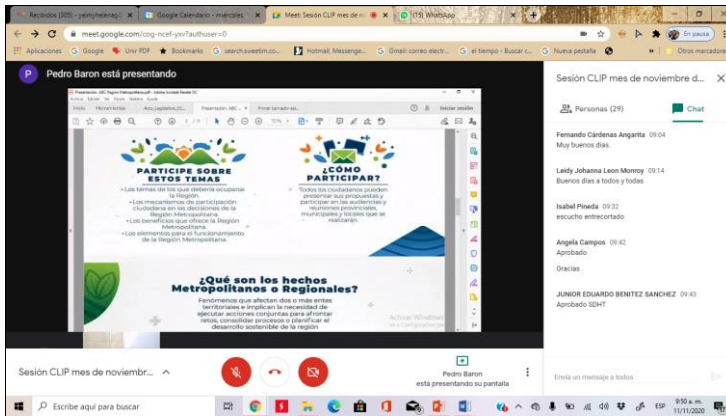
Recibidos (305) - jeimyhelena@ ×
Google Calendario - miércoles ×
Meet: Sesión CLIP mes de n ×
(15) WhatsApp ×

meet.google.com/coq-ncef-yxv?authuser=0

Aplicaciones  Google  Univ PDF  Bookmarks  search.sweetim.co...  Hotmail, Messenge...  Gmail: correo electr...  el tiempo - Buscar c...  Nueva pestaña  Otros marcadores

En pausa

P Pedro Baron está presentando

Inicio  Herramientas  Arco_Jugadores...  Presentación_ABC_...  Primer borrador est...  Iniciar sesión

PARTICIPE SOBRE ESTOS TEMAS

• Los temas de los que debería ocuparse la Región.
• Los mecanismos de participación ciudadana en las decisiones de la Región Metropolitana.
• Los beneficios que ofrece la Región Metropolitana.
• Los elementos para el funcionamiento de la Región Metropolitana.

¿CÓMO PARTICIPAR?

Todos los ciudadanos pueden presentar sus propuestas y participar en las audiencias y reuniones provinciales, municipales y locales que se realizarán.

¿Qué son los hechos Metropolitanos o Regionales?

Fenómenos que afectan dos o más entes territoriales e implican la necesidad de ejecutar acciones conjuntas para afrontar retos, consolidar procesos o planificar el desarrollo sostenible de la región

Activar Windows

Sesión CLIP mes de noviembre d...

Personas (29)  Chat

Fernando Cárdenas Angarita 09:04
Muy buenos días.

Leidy Johanna Leon Monroy 09:14
Buenos días a todos y todas

Isabel Pineda 09:32
escucho entrecortado

Angela Campos 09:42
Aprobado

Gracias

JUNIOR EDUARDO BENITEZ SANCHEZ 09:43
Aprobado SDHT

Envía un mensaje a todos

Sesión CLIP mes de noviemb...

Pedro Baron
está presentando su pantalla

Escribe aquí para buscar

ESP  9:50 a. m.  11/11/2020